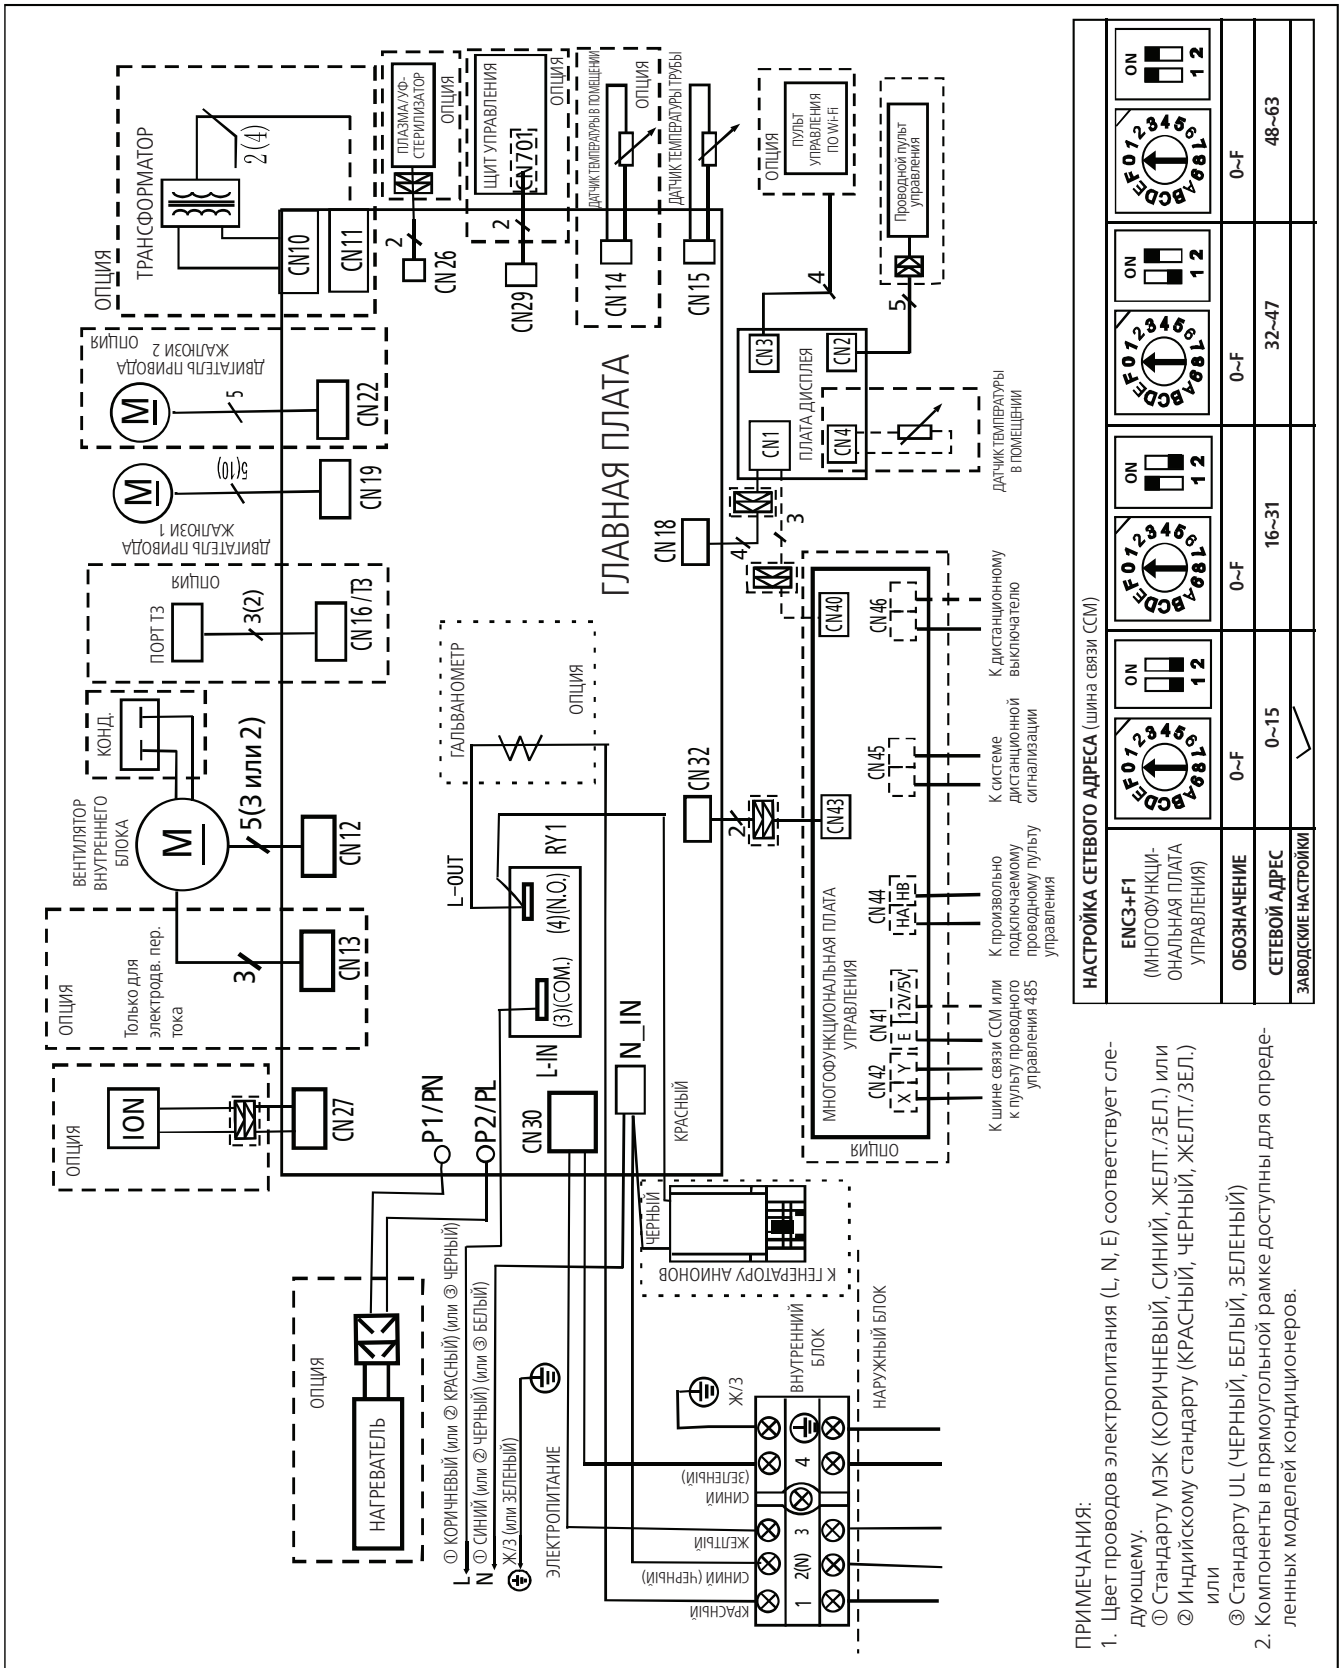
ОПЦИЯ
ТРАНСФОРМАТОР
2(4)
CN10
CN11
ПЛАЗМА/УФ-СТЕРИЛИЗАТОР
ОПЦИЯ
2
CN 26
ЩИТ УПРАВЛЕНИЯ
CN701
ОПЦИЯ
2
CN29
ОПЦИЯ
ДАТЧИК ТЕМПЕРАТУРЫ В ПОМЕЩЕНИИ
CN14
ДАТЧИК ТЕМПЕРАТУРЫ ТРУБЫ
CN15
ОПЦИЯ
ПУЛЬТ УПРАВЛЕНИЯ ПО Wi-Fi
4
Проводной пульт управления
5
CN3
CN2
ПЛАТА ДИСПЛЕЯ
CN1
CN4
ДАТЧИК ТЕМПЕРАТУРЫ В ПОМЕЩЕНИИ
ОПЦИЯ
ДВИГАТЕЛЬ ПРИВОДА ЖАЛЮЗИ 2
M
5
CN22
ДВИГАТЕЛЬ ПРИВОДА ЖАЛЮЗИ 1
M
5(10)
CN19
ГЛАВНАЯ ПЛАТА
CN18
4
3
ОПЦИЯ
ПОРТ Т3
3(2)
CN16 /T3
КОНД.
ВЕНТИЛЯТОР ВНУТРЕННЕГО БЛОКА
M
5(3 или 2)
CN12
ГАЛЬВАНОМЕТР
ОПЦИЯ
L-OUT
RY1
(4)(N.O.)
(3)(COM.)
L-IN
CN32
2
CN43
CN40
ОПЦИЯ
Только для электродв. пер. тока
3
CN13
ОПЦИЯ
ION
CN27
P1/PN
P2/PL
CN30
N_IN
КРАСНЫЙ
ЧЕРНЫЙ
К ГЕНЕРАТОРУ АНИОНОВ
МНОГОФУНКЦИОНАЛЬНАЯ ПЛАТА УПРАВЛЕНИЯ
CN42 X Y E
CN41 12V/5V
CN44 НА НВ
CN45
CN46
ОПЦИЯ
К шине связи CCM или к пульту проводного управления 485
К произвольно подключаемому проводному пульту управления
К системе дистанционной сигнализации
К дистанционному выключателю
ОПЦИЯ
НАГРЕВАТЕЛЬ
L ① КОРИЧНЕВЫЙ (или ② КРАСНЫЙ) (или ③ ЧЕРНЫЙ)
N ① СИНИЙ (или ② ЧЕРНЫЙ) (или ③ БЕЛЫЙ)
Ж/З (или ЗЕЛЕНЫЙ)
ЭЛЕКТРОПИТАНИЕ
Ж/З
КРАСНЫЙ
СИНИЙ (ЧЕРНЫЙ)
ЖЕЛТЫЙ
СИНИЙ (ЗЕЛЕНЫЙ)
1 2(N) 3 4
ВНУТРЕННИЙ БЛОК
НАРУЖНЫЙ БЛОК

ПРИМЕЧАНИЯ:
1. Цвет проводов электропитания (L, N, E) соответствует следующему.
① Стандарту МЭК (КОРИЧНЕВЫЙ, СИНИЙ, ЖЕЛТ./ЗЕЛ.) или
② Индийскому стандарту (КРАСНЫЙ, ЧЕРНЫЙ, ЖЕЛТ./ЗЕЛ.) или
③ Стандарту UL (ЧЕРНЫЙ, БЕЛЫЙ, ЗЕЛЕНЫЙ)
2. Компоненты в прямоугольной рамке доступны для определенных моделей кондиционеров.

НАСТРОЙКА СЕТЕВОГО АДРЕСА (шина связи CCM)
| ENC3+F1 (МНОГОФУНКЦИОНАЛЬНАЯ ПЛАТА УПРАВЛЕНИЯ) | ON 1 2 | | ON 1 2 | | ON 1 2 | | ON 1 2 |
|---|---|---|---|---|---|---|---|
| ОБОЗНАЧЕНИЕ | 0~F | | 0~F | | 0~F | | 0~F |
| СЕТЕВОЙ АДРЕС | 0~15 | | 16~31 | | 32~47 | | 48~63 |
| ЗАВОДСКИЕ НАСТРОЙКИ | ✓ | | | | | | |